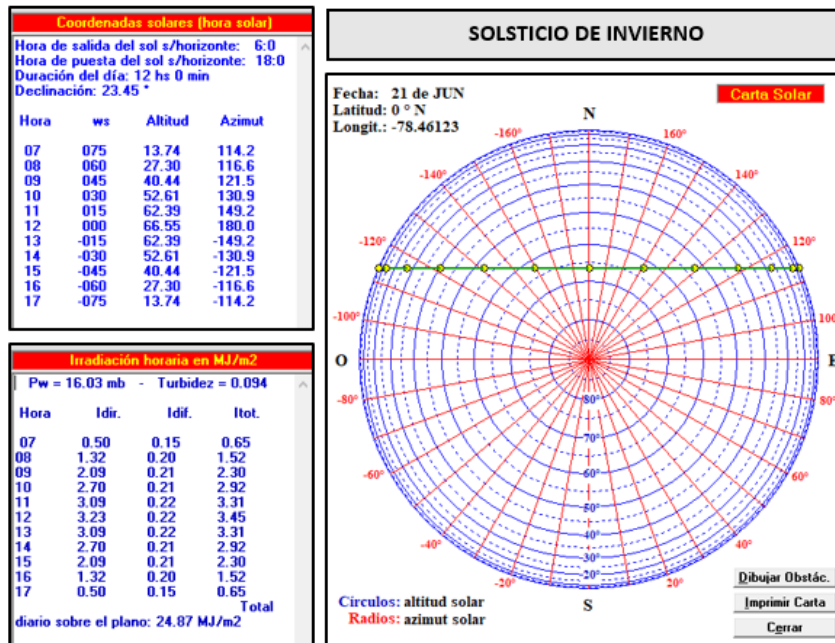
Coordenadas solares (hora solar)

Hora de salida del sol s/horizonte: 6:0
Hora de puesta del sol s/horizonte: 18:0
Duración del día: 12 hs 0 min
Declinación: 23.45 °

| Hora | ws | Altitud | Azimut |
|---|---|---|---|
| 07 | 075 | 13.74 | 114.2 |
| 08 | 060 | 27.30 | 116.6 |
| 09 | 045 | 40.44 | 121.5 |
| 10 | 030 | 52.61 | 130.9 |
| 11 | 015 | 62.39 | 149.2 |
| 12 | 000 | 66.55 | 180.0 |
| 13 | -015 | 62.39 | -149.2 |
| 14 | -030 | 52.61 | -130.9 |
| 15 | -045 | 40.44 | -121.5 |
| 16 | -060 | 27.30 | -116.6 |
| 17 | -075 | 13.74 | -114.2 |

Irradiación horaria en MJ/m2

Pw = 16.03 mb - Turbidez = 0.094

| Hora | Idir. | Idif. | Itot. |
|---|---|---|---|
| 07 | 0.50 | 0.15 | 0.65 |
| 08 | 1.32 | 0.20 | 1.52 |
| 09 | 2.09 | 0.21 | 2.30 |
| 10 | 2.70 | 0.21 | 2.92 |
| 11 | 3.09 | 0.22 | 3.31 |
| 12 | 3.23 | 0.22 | 3.45 |
| 13 | 3.09 | 0.22 | 3.31 |
| 14 | 2.70 | 0.21 | 2.92 |
| 15 | 2.09 | 0.21 | 2.30 |
| 16 | 1.32 | 0.20 | 1.52 |
| 17 | 0.50 | 0.15 | 0.65 |

Total
diario sobre el plano: 24.87 MJ/m2

SOLSTICIO DE INVIERNO

Fecha: 21 de JUN
Latitud: 0 ° N
Longit.: -78.46123

Carta Solar

N
-160° 160°
-140° 140°
-120° 120°
-100° 100
O E
-80° 80°
80°
70°
-60° 60° 60°
50°
40°
-40° 30° 40°
20°
-20° 20°
S

Círculos: altitud solar
Radios: azimut solar

Dibujar Obstác.
Imprimir Carta
Cerrar